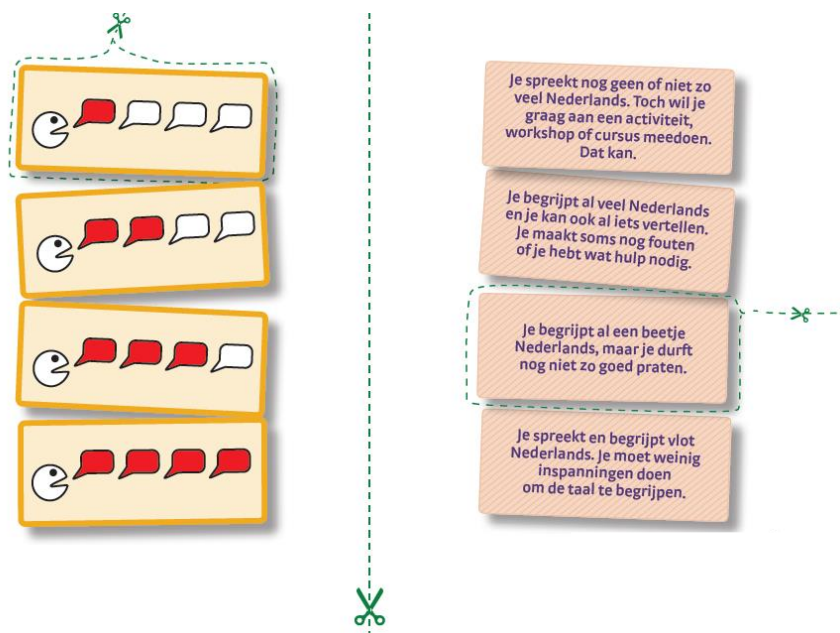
Je spreekt nog geen of niet zo veel Nederlands. Toch wil je graag aan een activiteit, workshop of cursus meedoen. Dat kan.

Je begrijpt al veel Nederlands en je kan ook al iets vertellen. Je maakt soms nog fouten of je hebt wat hulp nodig.

Je begrijpt al een beetje Nederlands, maar je durft nog niet zo goed praten.

Je spreekt en begrijpt vlot Nederlands. Je moet weinig inspanningen doen om de taal te begrijpen.